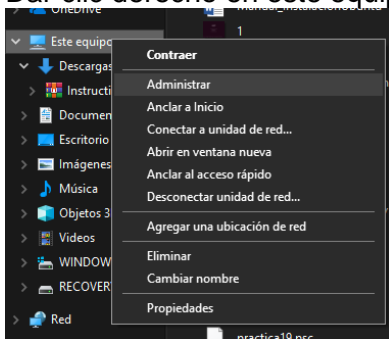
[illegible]
OneDrive
manual_instalacion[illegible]
Este equipo
1
Descargas
Instructi
Documen
Escritorio
Imágenes
Música
Objetos 3
Videos
WINDOW
RECOVER
Red
practica19.psc

Contraer
Administrar
Anclar a Inicio
Conectar a unidad de red...
Abrir en ventana nueva
Anclar al acceso rápido
Desconectar unidad de red...
Agregar una ubicación de red
Eliminar
Cambiar nombre
Propiedades